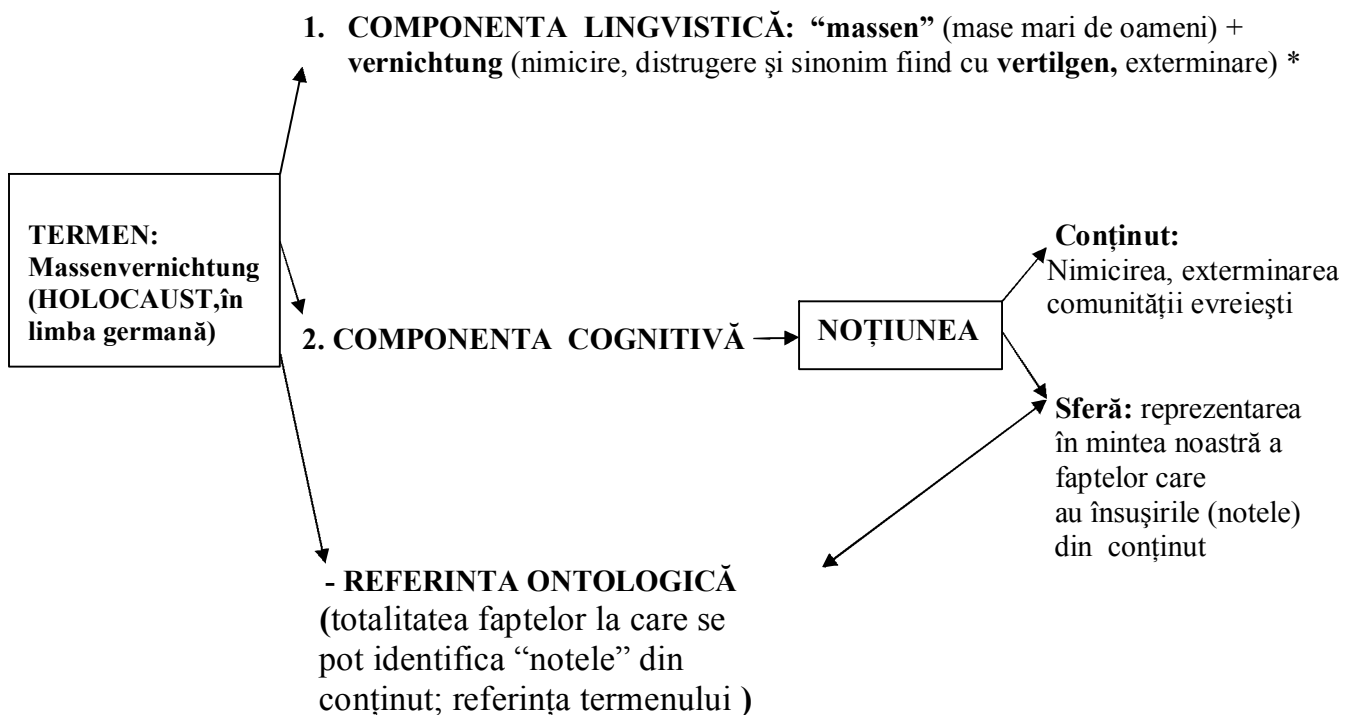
1. COMPONENTA LINGVISTICĂ: "massen" (mase mari de oameni) + vernichtung (nimicire, distrugere şi sinonim fiind cu vertilgen, exterminare) *

TERMEN: Massenvernichtung (HOLOCAUST,în limba germană)

2. COMPONENTA COGNITIVĂ

NOŢIUNEA

Conţinut: Nimicirea, exterminarea comunităţii evreieşti

Sferă: reprezentarea în mintea noastră a faptelor care au însuşirile (notele) din conţinut

- REFERINTA ONTOLOGICĂ (totalitatea faptelor la care se pot identifica "notele" din conţinut; referinţa termenului )